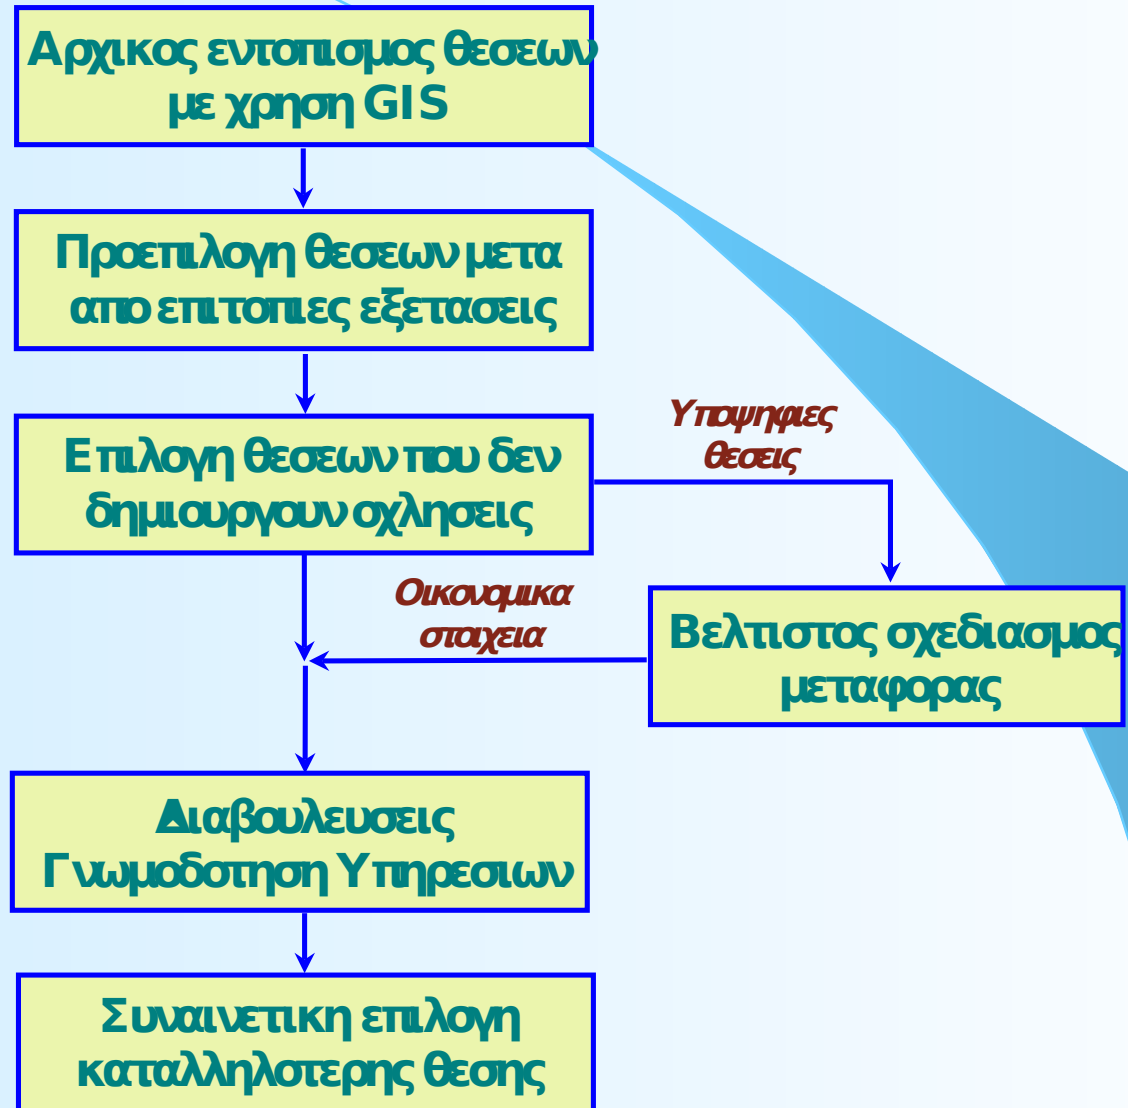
Αρχικος εντοπισμος θεσεων με χρηση GIS

Προεπιλογη θεσεων μετα απο επιτοπιες εξετασεις

Επιλογη θεσεων που δεν δημιουργουν οχλησεις

Υποψηφιες θεσεις

Οικονομικα στοιχεια

Βελτιστος σχεδιασμος μεταφορας

Διαβουλευσεις Γνωμοδοτηση Υπηρεσιων

Συναινετικη επιλογη καταλληλοτερης θεσης